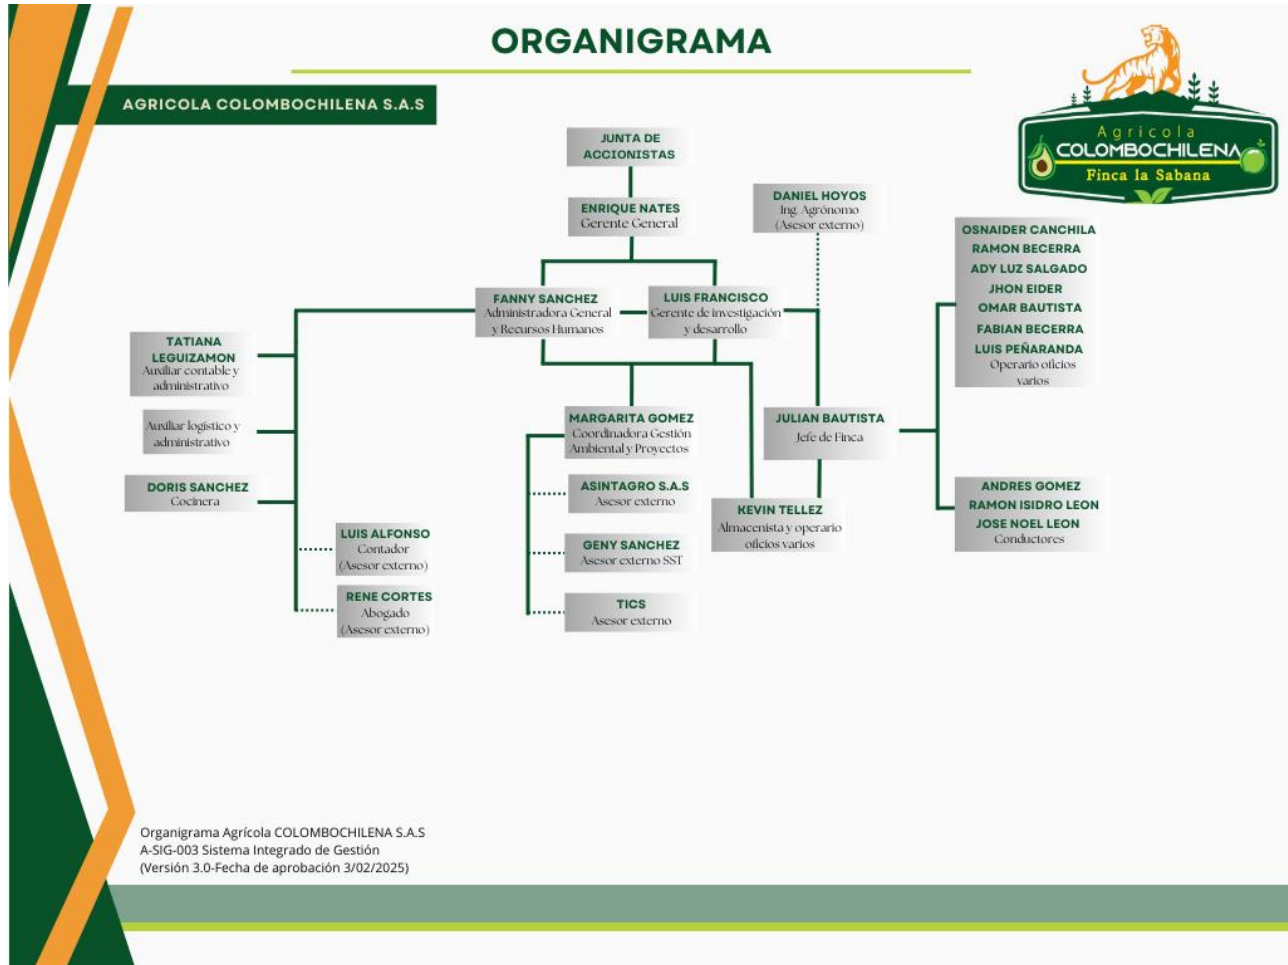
ORGANIGRAMA

AGRICOLA COLOMBOCHILENA S.A.S

Agricola
COLOMBOCHILENA
Finca la Sabana

JUNTA DE ACCIONISTAS

ENRIQUE NATES
Gerente General

DANIEL HOYOS
Ing. Agrónomo
(Asesor externo)

FANNY SANCHEZ
Administradora General y Recursos Humanos

LUIS FRANCISCO
Gerente de investigación y desarrollo

OSNAIDER CANCHILA
RAMON BECERRA
ADY LUZ SALGADO
JHON EIDER
OMAR BAUTISTA
FABIAN BECERRA
LUIS PEÑARANDA
Operario oficios varios

TATIANA LEGUIZAMON
Auxiliar contable y administrativo

Auxiliar logistico y administrativo

DORIS SANCHEZ
Cocinera

MARGARITA GOMEZ
Coordinadora Gestión Ambiental y Proyectos

JULIAN BAUTISTA
Jefe de Finca

ASINTAGRO S.A.S
Asesor externo

KEVIN TELLEZ
Almacenista y operario oficios varios

ANDRES GOMEZ
RAMON ISIDRO LEON
JOSE NOEL LEON
Conductores

LUIS ALFONSO
Contador
(Asesor externo)

GENY SANCHEZ
Asesor externo SST

RENE CORTES
Abogado
(Asesor externo)

TICS
Asesor externo

Organigrama Agrícola COLOMBOCHILENA S.A.S
A-SIG-003 Sistema Integrado de Gestión
(Versión 3.0-Fecha de aprobación 3/02/2025)